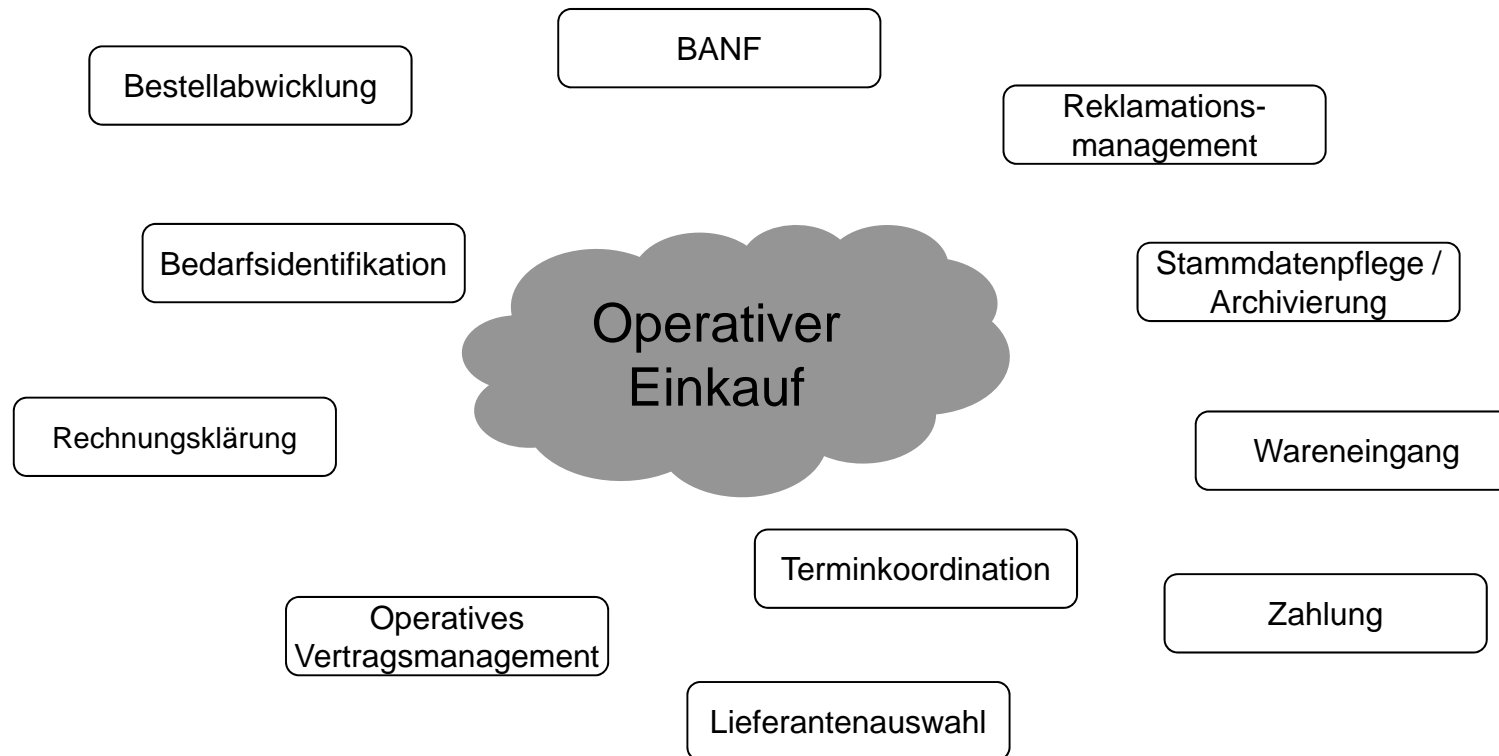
BANF

Bestellabwicklung

Reklamationsmanagement

Bedarfsidentifikation

Operativer Einkauf

Stammdatenpflege / Archivierung

Rechnungsklärung

Wareneingang

Terminkoordination

Zahlung

Operatives Vertragsmanagement

Lieferantenauswahl